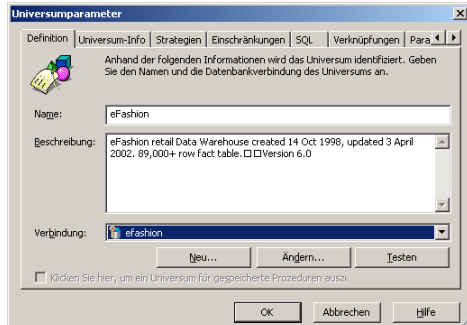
Universumparameter

Definition | Universum-Info | Strategien | Einschränkungen | SQL | Verknüpfungen | Para

Anhand der folgenden Informationen wird das Universum identifiziert. Geben Sie den Namen und die Datenbankverbindung des Universums an.

Name: eFashion

Beschreibung: eFashion retail Data Warehouse created 14 Oct 1998, updated 3 April 2002. 89,000+ row fact table. □□Version 6.0

Verbindung: efashion

Neu... | Ändern... | Testen

Klicken Sie hier, um ein Universum für gespeicherte Prozeduren auszu

OK | Abbrechen | Hilfe